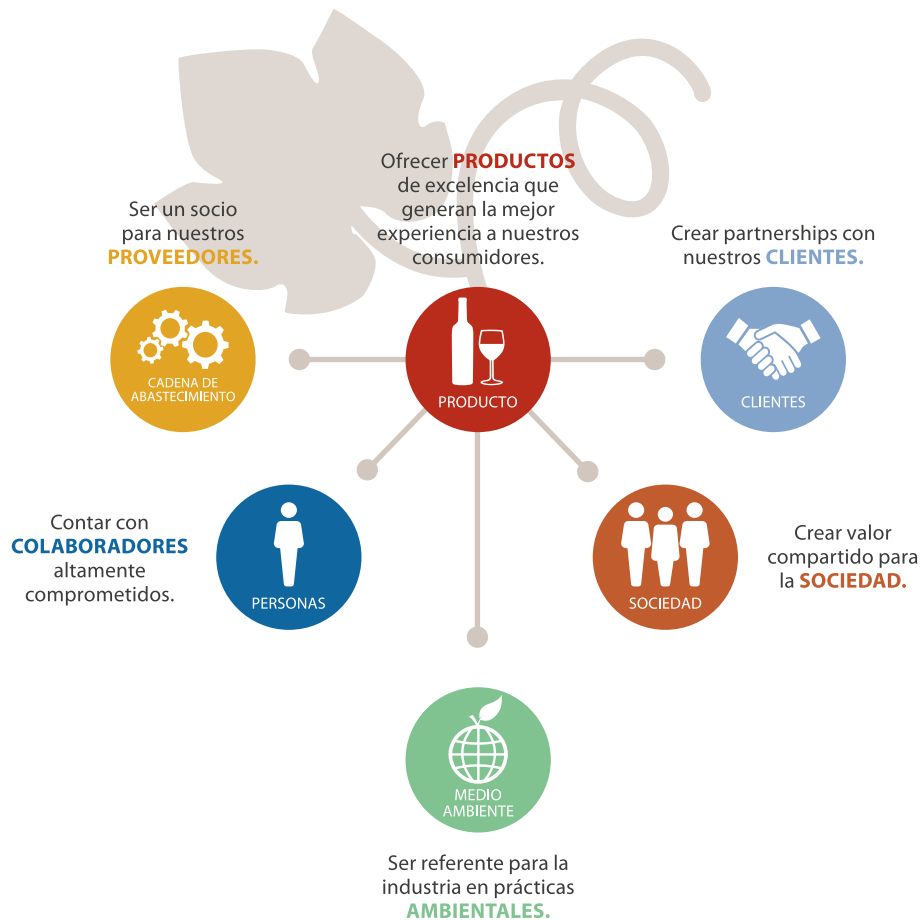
Ofrecer PRODUCTOS de excelencia que generan la mejor experiencia a nuestros consumidores.

Ser un socio para nuestros PROVEEDORES.

Crear partnerships con nuestros CLIENTES.

CADENA DE ABASTECIMIENTO

PRODUCTO

CLIENTES

Contar con COLABORADORES altamente comprometidos.

PERSONAS

SOCIEDAD

Crear valor compartido para la SOCIEDAD.

MEDIO AMBIENTE

Ser referente para la industria en prácticas AMBIENTALES.